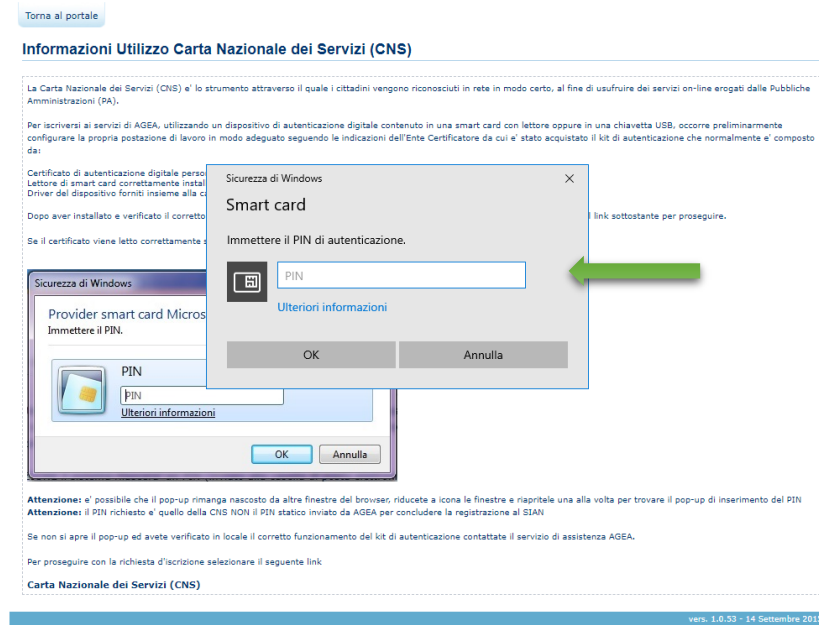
Torna al portale

Informazioni Utilizzo Carta Nazionale dei Servizi (CNS)

La Carta Nazionale dei Servizi (CNS) e' lo strumento attraverso il quale i cittadini vengono riconosciuti in rete in modo certo, al fine di usufruire dei servizi on-line erogati dalle Pubbliche Amministrazioni (PA).

Per iscriversi ai servizi di AGEA, utilizzando un dispositivo di autenticazione digitale contenuto in una smart card con lettore oppure in una chiavetta USB, occorre preliminarmente configurare la propria postazione di lavoro in modo adeguato seguendo le indicazioni dell'Ente Certificatore da cui e' stato acquistato il kit di autenticazione che normalmente e' composto da:

Certificato di autenticazione digitale perso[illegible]
Lettore di smart card correttamente instal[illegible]
Driver del dispositivo forniti insieme alla c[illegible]

Dopo aver installato e verificato il corrett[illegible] link sottostante per proseguire.

Se il certificato viene letto correttamente s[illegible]

Sicurezza di Windows
Provider smart card Micros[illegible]
Immettere il PIN.
PIN
PIN
Ulteriori informazioni
OK
Annulla

Sicurezza di Windows
×
Smart card
Immettere il PIN di autenticazione.
PIN
Ulteriori informazioni
OK
Annulla

Attenzione: e' possibile che il pop-up rimanga nascosto da altre finestre del browser, riducete a icona le finestre e riapritele una alla volta per trovare il pop-up di inserimento del PIN
Attenzione: il PIN richiesto e' quello della CNS NON il PIN statico inviato da AGEA per concludere la registrazione al SIAN

Se non si apre il pop-up ed avete verificato in locale il corretto funzionamento del kit di autenticazione contattate il servizio di assistenza AGEA.

Per proseguire con la richiesta d'iscrizione selezionare il seguente link

Carta Nazionale dei Servizi (CNS)

vers. 1.0.53 - 14 Settembre 201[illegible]